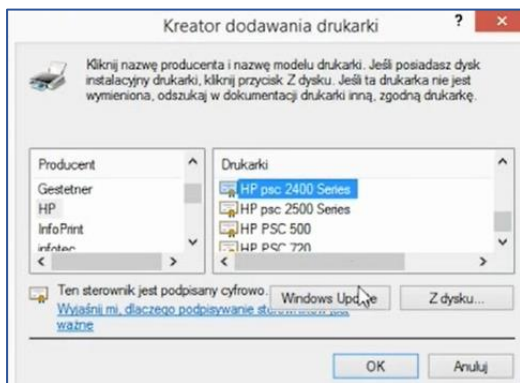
Kreator dodawania drukarki

?

×

Kliknij nazwę producenta i nazwę modelu drukarki. Jeśli posiadasz dysk instalacyjny drukarki, kliknij przycisk Z dysku. Jeśli ta drukarka nie jest wymieniona, odszukaj w dokumentacji drukarki inną, zgodną drukarkę.

Producent
Gestetner
HP
InfoPrint
infotec

Drukarki
HP psc 2400 Series
HP psc 2500 Series
HP PSC 500
HP PSC 720

Ten sterownik jest podpisany cyfrowo.
Wyjaśnij mi, dlaczego podpisywanie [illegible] jest ważne

Windows Upd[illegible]e

Z dysku...

OK

Anuluj